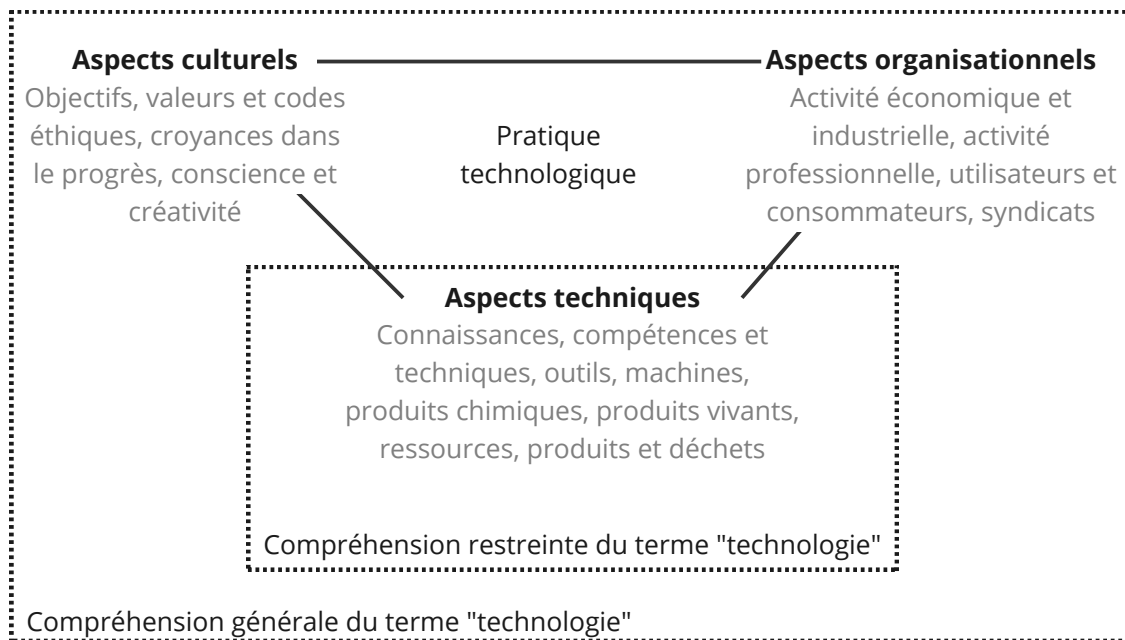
Aspects culturels

Objectifs, valeurs et codes éthiques, croyances dans le progrès, conscience et créativité

Pratique technologique

Aspects organisationnels

Activité économique et industrielle, activité professionnelle, utilisateurs et consommateurs, syndicats

Aspects techniques

Connaissances, compétences et techniques, outils, machines, produits chimiques, produits vivants, ressources, produits et déchets

Compréhension restreinte du terme "technologie"

Compréhension générale du terme "technologie"